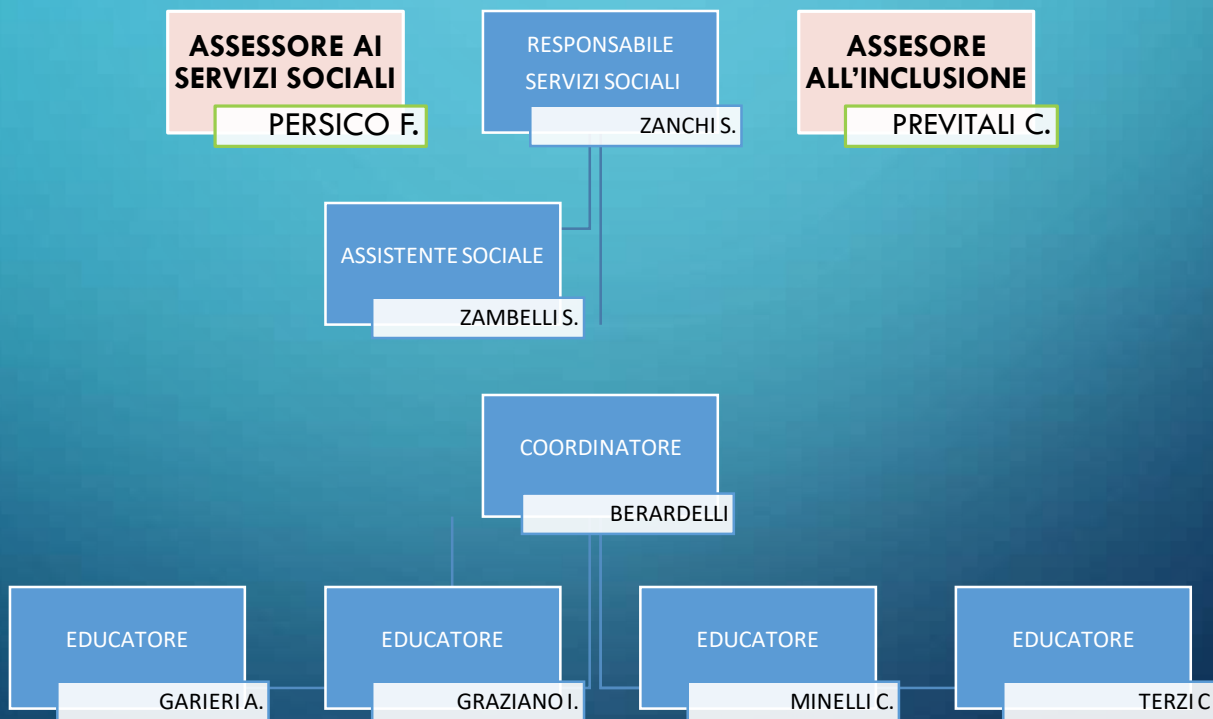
ASSESSORE AI SERVIZI SOCIALI
PERSICO F.

RESPONSABILE SERVIZI SOCIALI
ZANCHI S.

ASSESORE ALL'INCLUSIONE
PREVITALI C.

ASSISTENTE SOCIALE
ZAMBELLI S.

COORDINATORE
BERARDELLI

EDUCATORE
GARIERI A.

EDUCATORE
GRAZIANO I.

EDUCATORE
MINELLI C.

EDUCATORE
TERZI C